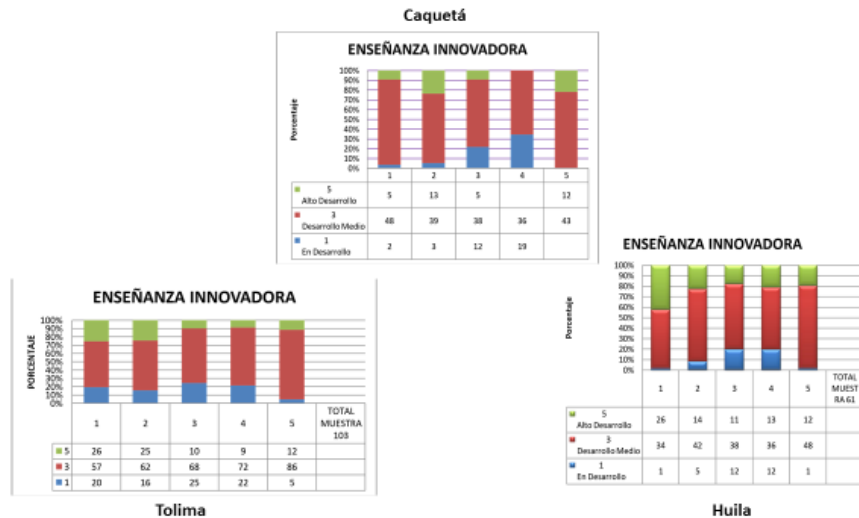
Caquetá

ENSEÑANZA INNOVADORA

100%
90%
80%
70%
60%
50%
40%
30%
20%
10%
0%

Porcentaje

| | 1 | 2 | 3 | 4 | 5 |
|---|---|---|---|---|---|
| 5 Alto Desarrollo | 5 | 13 | 5 | | 12 |
| 3 Desarrollo Medio | 48 | 39 | 38 | 36 | 43 |
| 1 En Desarrollo | 2 | 3 | 12 | 19 | |

ENSEÑANZA INNOVADORA

100%
90%
80%
70%
60%
50%
40%
30%
20%
10%
0%

PORCENTAJE

| | 1 | 2 | 3 | 4 | 5 | TOTAL MUESTRA 108 |
|---|---|---|---|---|---|---|
| 5 | 26 | 25 | 10 | 9 | 12 | |
| 3 | 57 | 62 | 68 | 72 | 86 | |
| 1 | 20 | 16 | 25 | 22 | 5 | |

Tolima

ENSEÑANZA INNOVADORA

100%
90%
80%
70%
60%
50%
40%
30%
20%
10%
0%

Porcentaje

| | 1 | 2 | 3 | 4 | 5 | TOTAL MUESTRA 61 |
|---|---|---|---|---|---|---|
| 5 Alto Desarrollo | 26 | 14 | 11 | 13 | 12 | |
| 3 Desarrollo Medio | 34 | 42 | 38 | 36 | 48 | |
| 1 En Desarrollo | 1 | 5 | 12 | 12 | 1 | |

Huila